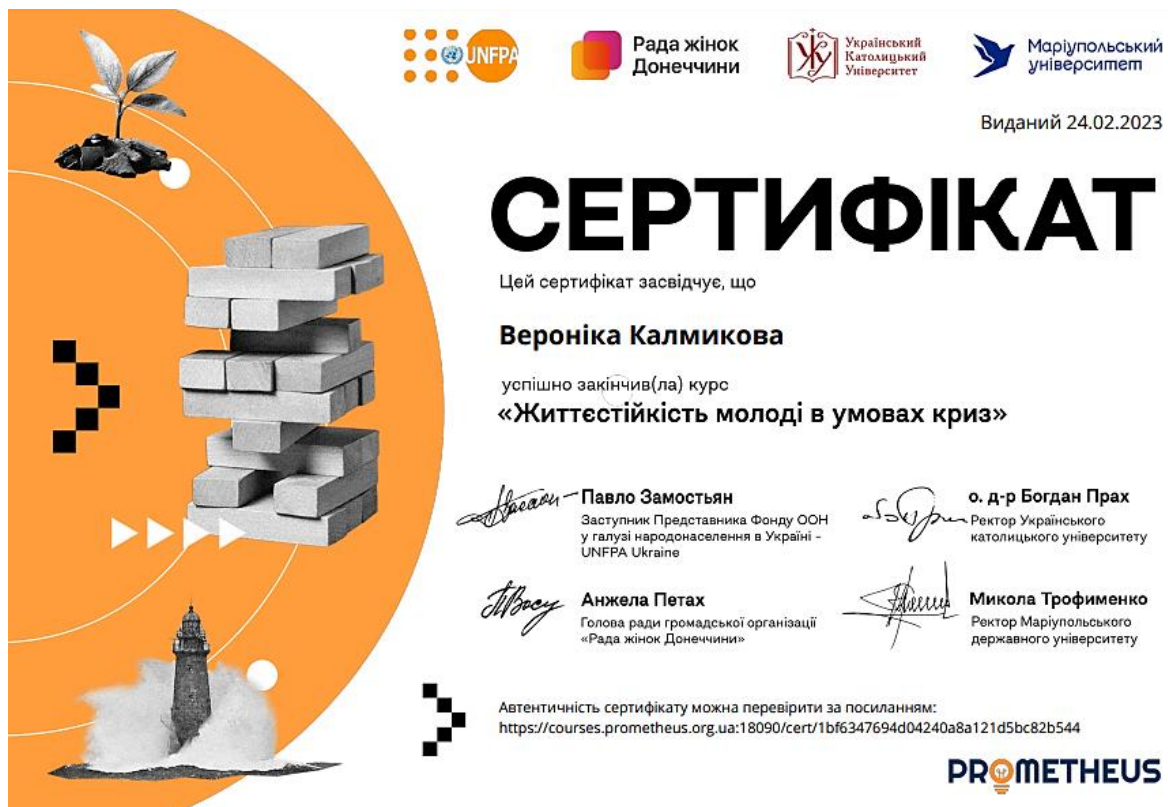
UNFPA

Рада жінок Донеччини

Український Католицький Університет

Маріупольський університет

Виданий 24.02.2023

СЕРТИФІКАТ

Цей сертифікат засвідчує, що

Вероніка Калмикова

успішно закінчив(ла) курс

«Життєстійкість молоді в умовах криз»

Павло Замостьян
Заступник Представника Фонду ООН у галузі народонаселення в Україні - UNFPA Ukraine

о. д-р Богдан Прах
Ректор Українського католицького університету

Анжела Петах
Голова ради громадської організації «Рада жінок Донеччини»

Микола Трофименко
Ректор Маріупольського державного університету

Автентичність сертифікату можна перевірити за посиланням:
https://courses.prometheus.org.ua:18090/cert/1bf6347694d04240a8a121d5bc82b544

PROMETHEUS